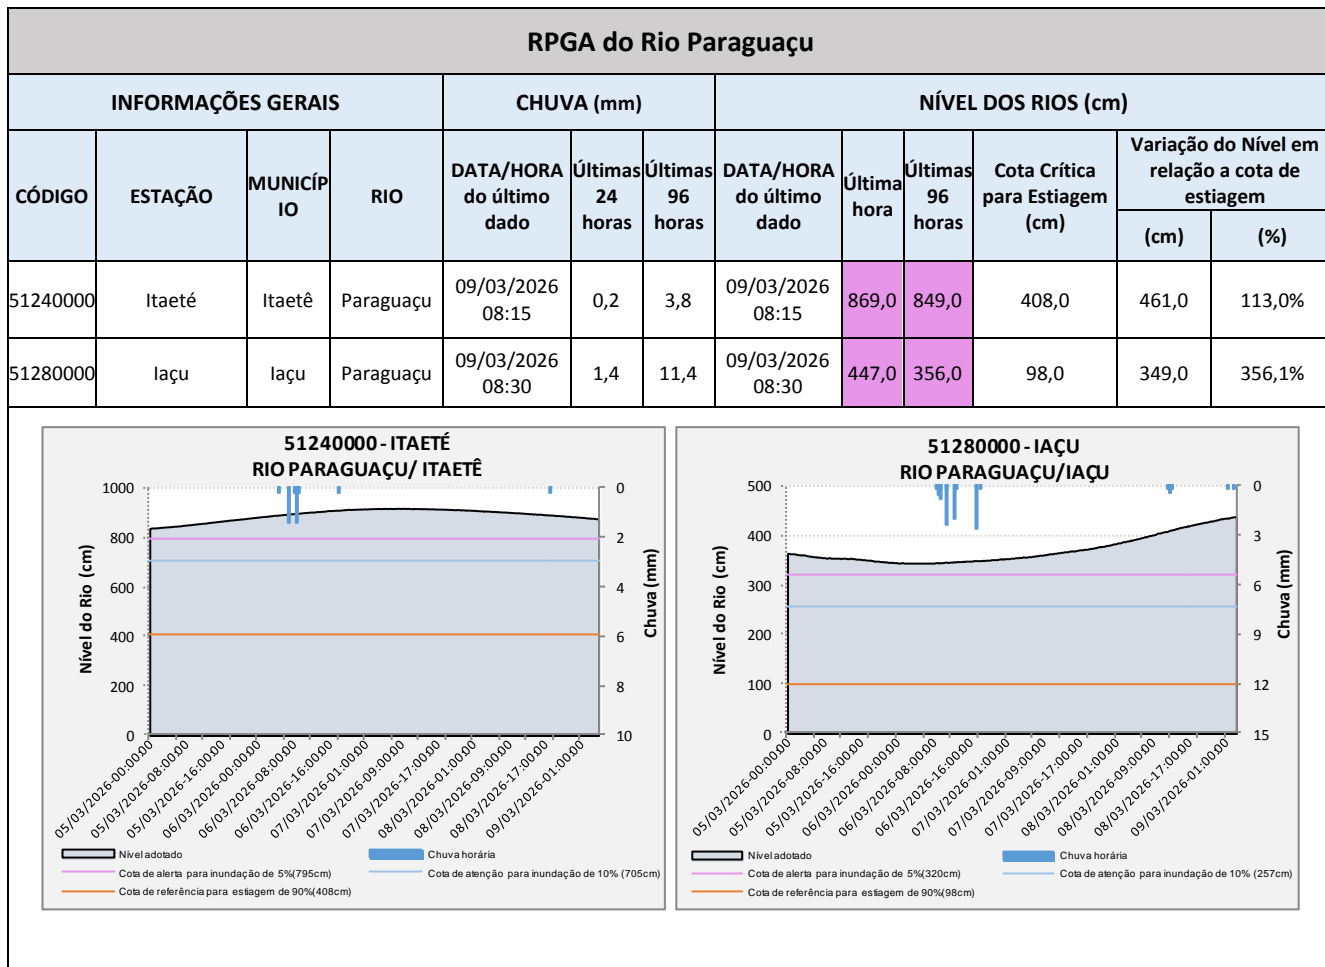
RPGA do Rio Paraguaçu

| INFORMAÇÕES GERAIS | | | | CHUVA (mm) | | | NÍVEL DOS RIOS (cm) | | | | | |
|---|---|---|---|---|---|---|---|---|---|---|---|---|
| CÓDIGO | ESTAÇÃO | MUNICÍPIO | RIO | DATA/HORA do último dado | Últimas 24 horas | Últimas 96 horas | DATA/HORA do último dado | Última hora | Últimas 96 horas | Cota Crítica para Estiagem (cm) | Variação do Nível em relação a cota de estiagem (cm) | Variação do Nível em relação a cota de estiagem (%) |
| 51240000 | Itaeté | Itaetê | Paraguaçu | 09/03/2026 08:15 | 0,2 | 3,8 | 09/03/2026 08:15 | 869,0 | 849,0 | 408,0 | 461,0 | 113,0% |
| 51280000 | Iaçu | Iaçu | Paraguaçu | 09/03/2026 08:30 | 1,4 | 11,4 | 09/03/2026 08:30 | 447,0 | 356,0 | 98,0 | 349,0 | 356,1% |

51240000 - ITAETÉ
RIO PARAGUAÇU/ ITAETÊ

Nível do Rio (cm)
1000
800
600
400
200
0

Chuva (mm)
0
2
4
6
8
10

05/03/2026-00:00:00 05/03/2026-08:00:00 05/03/2026-16:00:00 06/03/2026-00:00:00 06/03/2026-08:00:00 06/03/2026-16:00:00 07/03/2026-01:00:00 07/03/2026-09:00:00 07/03/2026-17:00:00 08/03/2026-01:00:00 08/03/2026-09:00:00 08/03/2026-17:00:00 09/03/2026-01:00:00

Nível adotado
Chuva horária
Cota de alerta para inundação de 5%(795cm)
Cota de atenção para inundação de 10% (705cm)
Cota de referência para estiagem de 90%(408cm)

51280000 - IAÇU
RIO PARAGUAÇU/IAÇU

Nível do Rio (cm)
500
400
300
200
100
0

Chuva (mm)
0
3
6
9
12
15

05/03/2026-00:00:00 05/03/2026-08:00:00 05/03/2026-16:00:00 06/03/2026-00:00:00 06/03/2026-08:00:00 06/03/2026-16:00:00 07/03/2026-01:00:00 07/03/2026-09:00:00 07/03/2026-17:00:00 08/03/2026-01:00:00 08/03/2026-09:00:00 08/03/2026-17:00:00 09/03/2026-01:00:00

Nível adotado
Chuva horária
Cota de alerta para inundação de 5%(320cm)
Cota de atenção para inundação de 10% (257cm)
Cota de referência para estiagem de 90%(98cm)